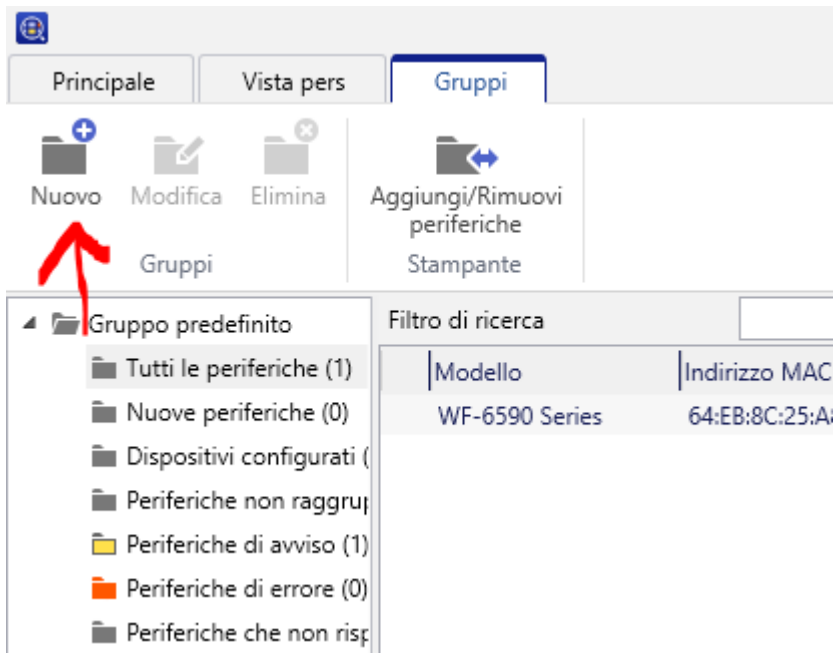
Principale
Vista pers
Gruppi

Nuovo
Modifica
Elimina
Gruppi

Aggiungi/Rimuovi periferiche
Stampante

Gruppo predefinito
Tutti le periferiche (1)
Nuove periferiche (0)
Dispositivi configurati (
Periferiche non raggru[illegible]
Periferiche di avviso (1)
Periferiche di errore (0)
Periferiche che non risp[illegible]

Filtro di ricerca

| Modello | Indirizzo MAC |
|---|---|
| WF-6590 Series | 64:EB:8C:25:A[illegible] |